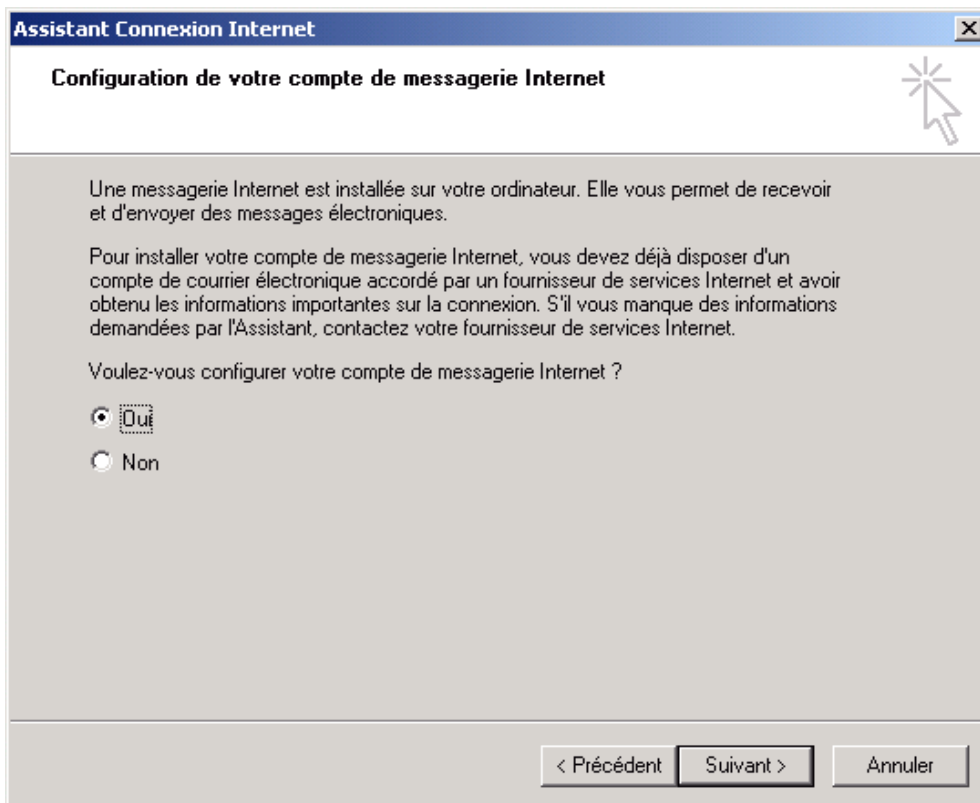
Assistant Connexion Internet

Configuration de votre compte de messagerie Internet

Une messagerie Internet est installée sur votre ordinateur. Elle vous permet de recevoir et d'envoyer des messages électroniques.

Pour installer votre compte de messagerie Internet, vous devez déjà disposer d'un compte de courrier électronique accordé par un fournisseur de services Internet et avoir obtenu les informations importantes sur la connexion. S'il vous manque des informations demandées par l'Assistant, contactez votre fournisseur de services Internet.

Voulez-vous configurer votre compte de messagerie Internet ?

Oui

Non

< Précédent

Suivant >

Annuler